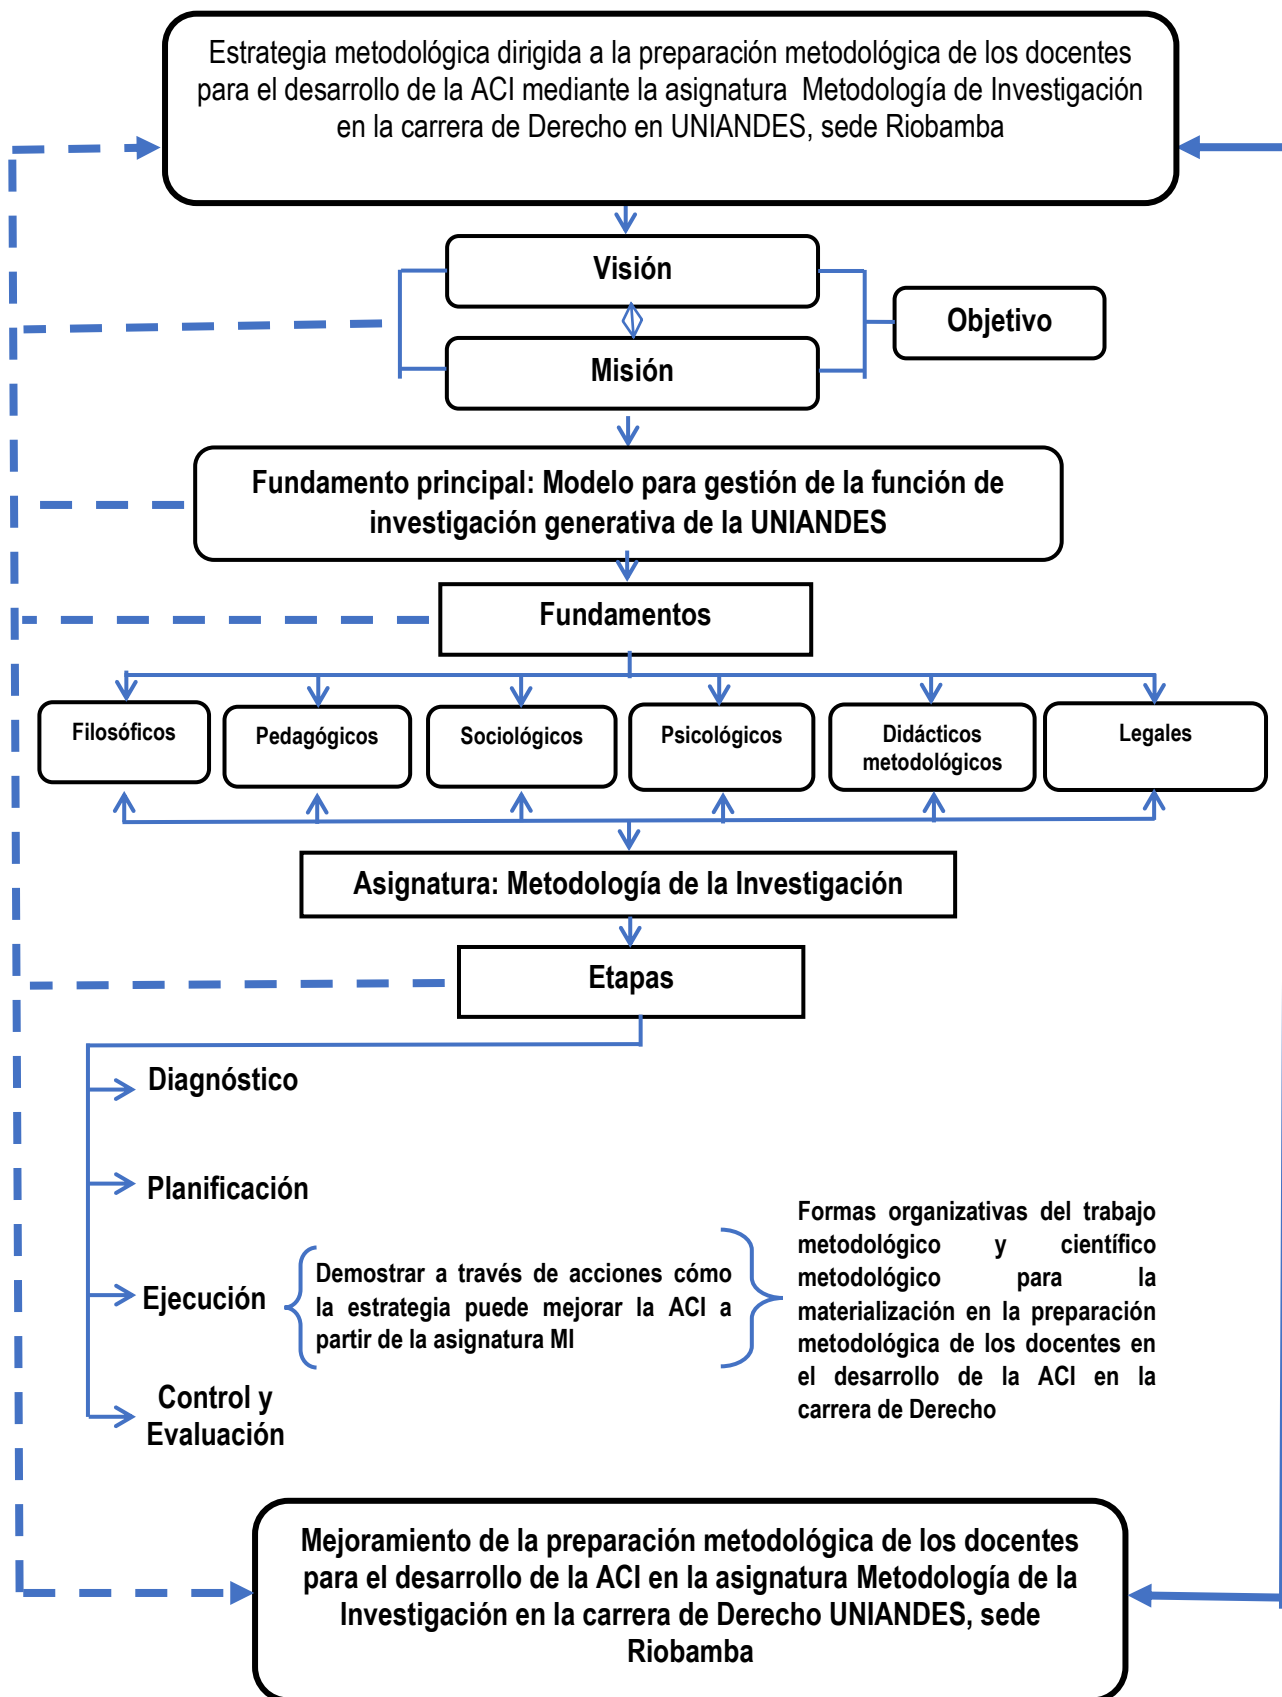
Estrategia metodológica dirigida a la preparación metodológica de los docentes para el desarrollo de la ACI mediante la asignatura Metodología de Investigación en la carrera de Derecho en UNIANDES, sede Riobamba

Visión

Misión

Objetivo

Fundamento principal: Modelo para gestión de la función de investigación generativa de la UNIANDES

Fundamentos

Filosóficos

Pedagógicos

Sociológicos

Psicológicos

Didácticos metodológicos

Legales

Asignatura: Metodología de la Investigación

Etapas

Diagnóstico

Planificación

Ejecución

Demostrar a través de acciones cómo la estrategia puede mejorar la ACI a partir de la asignatura MI

Formas organizativas del trabajo metodológico y científico metodológico para la materialización en la preparación metodológica de los docentes en el desarrollo de la ACI en la carrera de Derecho

Control y Evaluación

Mejoramiento de la preparación metodológica de los docentes para el desarrollo de la ACI en la asignatura Metodología de la Investigación en la carrera de Derecho UNIANDES, sede Riobamba